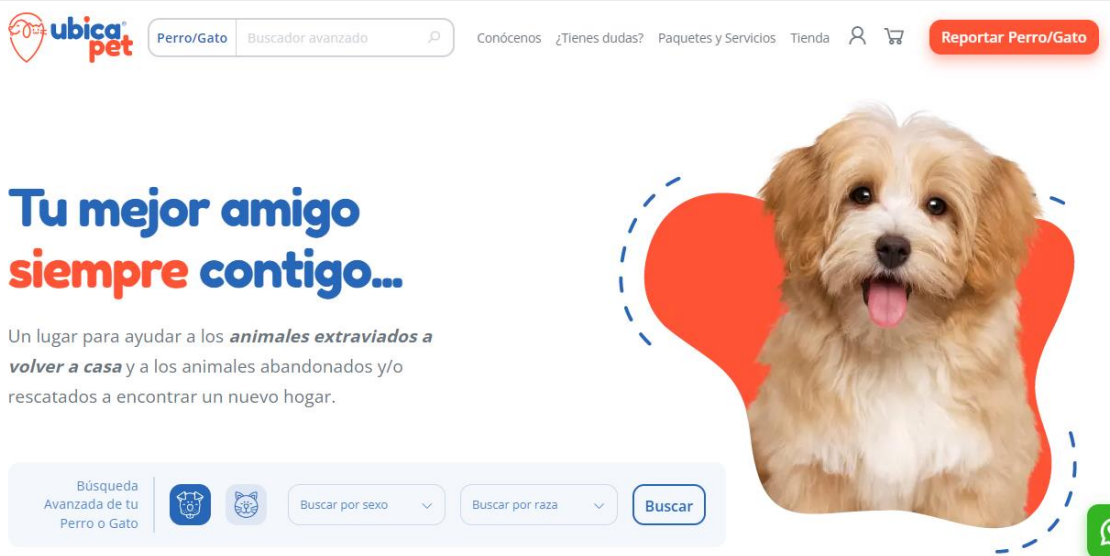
ubica® pet

Perro/Gato | Buscador avanzado

Conócenos ¿Tienes dudas? Paquetes y Servicios Tienda

Reportar Perro/Gato

Tu mejor amigo siempre contigo...

Un lugar para ayudar a los ***animales extraviados a volver a casa*** y a los animales abandonados y/o rescatados a encontrar un nuevo hogar.

Búsqueda Avanzada de tu Perro o Gato

Buscar por sexo

Buscar por raza

Buscar